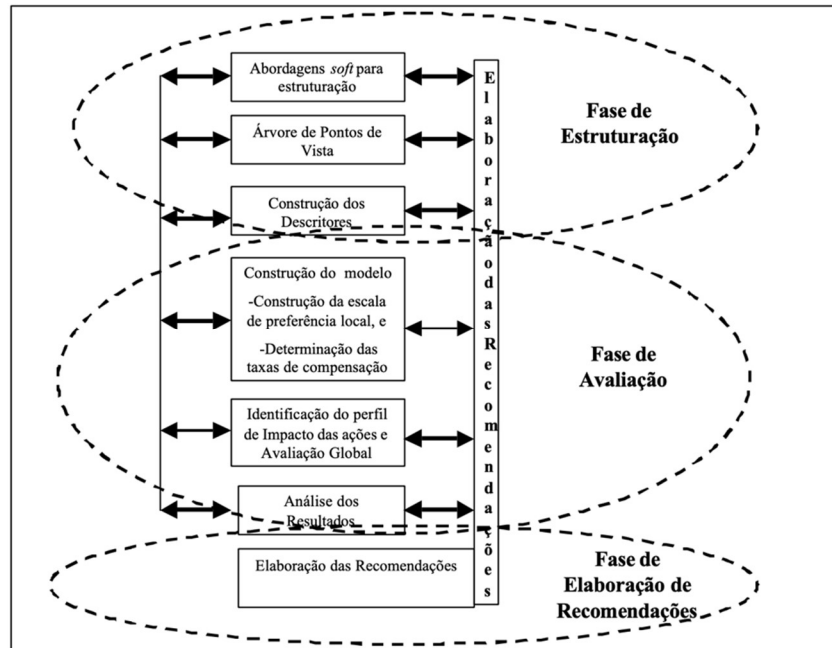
Abordagens *soft* para estruturação

Árvore de Pontos de Vista

Construção dos Descritores

Construção do modelo
-Construção da escala de preferência local, e
-Determinação das taxas de compensação

Identificação do perfil de Impacto das ações e Avaliação Global

Análise dos Resultados

Elaboração das Recomendações

Elaboração das Recomendações

Fase de Estruturação

Fase de Avaliação

Fase de Elaboração de Recomendações